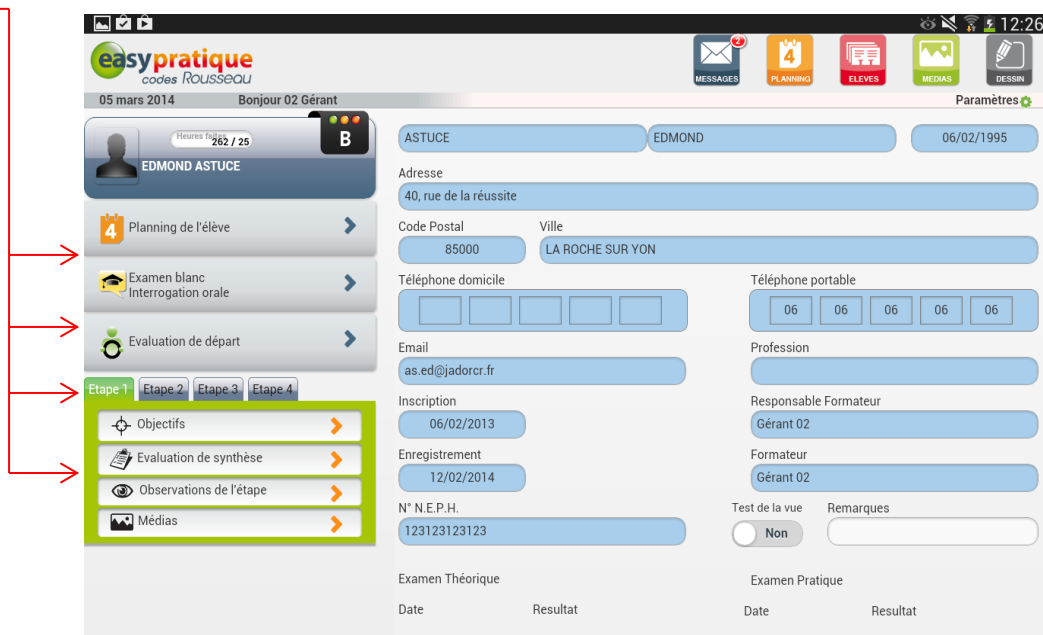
12:26

easypratique codes ROUSSEAU

MESSAGES 2
4 PLANNING
ELEVES
MEDIAS
DESSIN

05 mars 2014 Bonjour 02 Gérant Paramètres

Heures faites 262 / 25
B
EDMOND ASTUCE

Planning de l'élève
Examen blanc Interrogation orale
Evaluation de départ

Etape 1 Etape 2 Etape 3 Etape 4

Objectifs
Evaluation de synthèse
Observations de l'étape
Médias

ASTUCE
EDMOND
06/02/1995

Adresse
40, rue de la réussite

Code Postal
85000
Ville
LA ROCHE SUR YON

Téléphone domicile

Téléphone portable
06 06 06 06 06

Email
as.ed@jadorcr.fr

Profession

Inscription
06/02/2013

Responsable Formateur
Gérant 02

Enregistrement
12/02/2014

Formateur
Gérant 02

N° N.E.P.H.
123123123123

Test de la vue
Non

Remarques

Examen Théorique
Date Resultat

Examen Pratique
Date Resultat